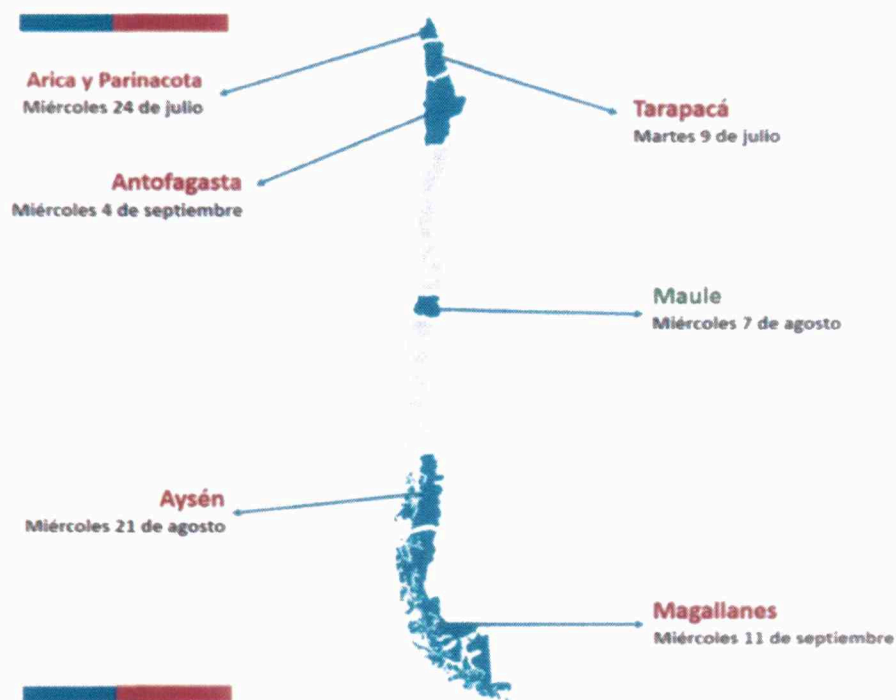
Arica y Parinacota
Miércoles 24 de julio

Tarapacá
Martes 9 de julio

Antofagasta
Miércoles 4 de septiembre

Maule
Miércoles 7 de agosto

Aysén
Miércoles 21 de agosto

Magallanes
Miércoles 11 de septiembre